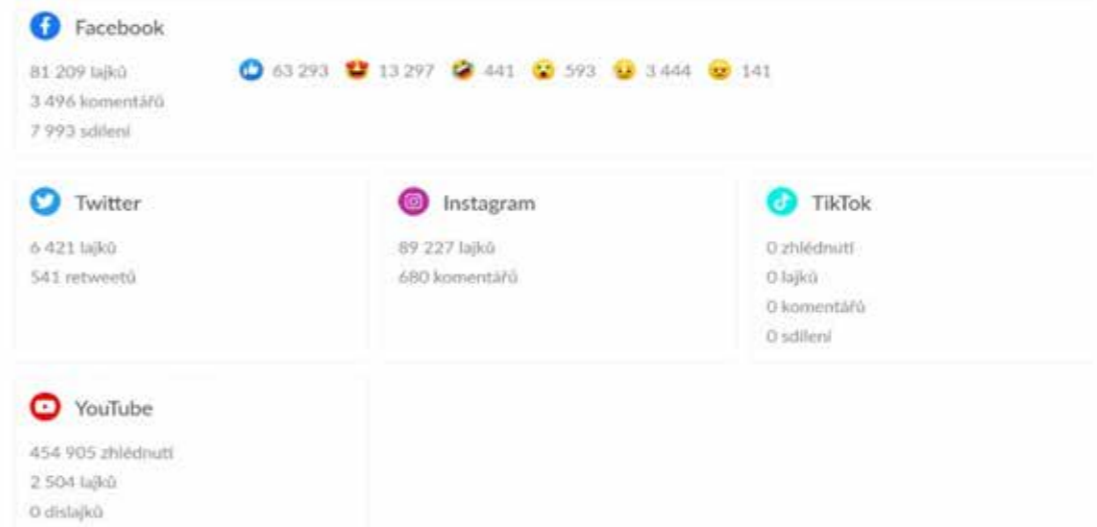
Facebook

81 209 lajků
3 496 komentářů
7 993 sdílení

63 293 13 297 441 593 3 444 141

Twitter

6 421 lajků
541 retweetů

Instagram

89 227 lajků
680 komentářů

TikTok

0 zhlédnutí
0 lajků
0 komentářů
0 sdílení

YouTube

454 905 zhlédnutí
2 504 lajků
0 dislajků